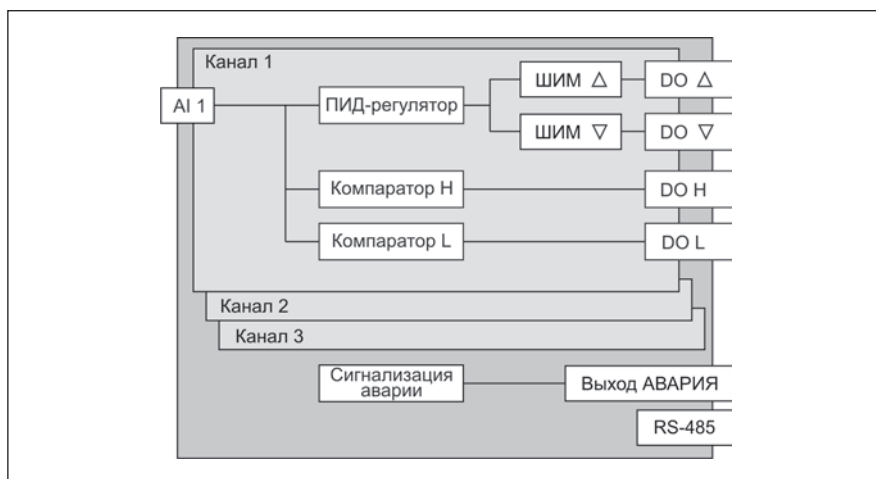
Канал 1

AI 1

ПИД-регулятор

ШИМ $\triangle$

ШИМ $\triangledown$

DO $\triangle$

DO $\triangledown$

Компаратор H

DO H

Компаратор L

DO L

Канал 2

Канал 3

Сигнализация аварии

Выход АВАРИЯ

RS-485